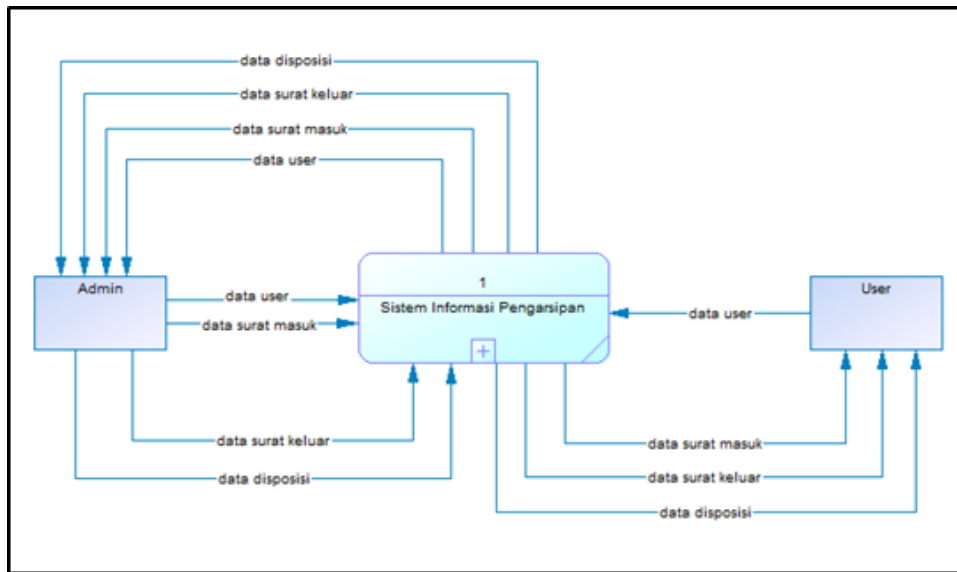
data disposisi

data surat keluar

data surat masuk

data user

Admin

data user

data surat masuk

1

Sistem Informasi Pengarsipan

+

data user

User

data surat keluar

data disposisi

data surat masuk

data surat keluar

data disposisi